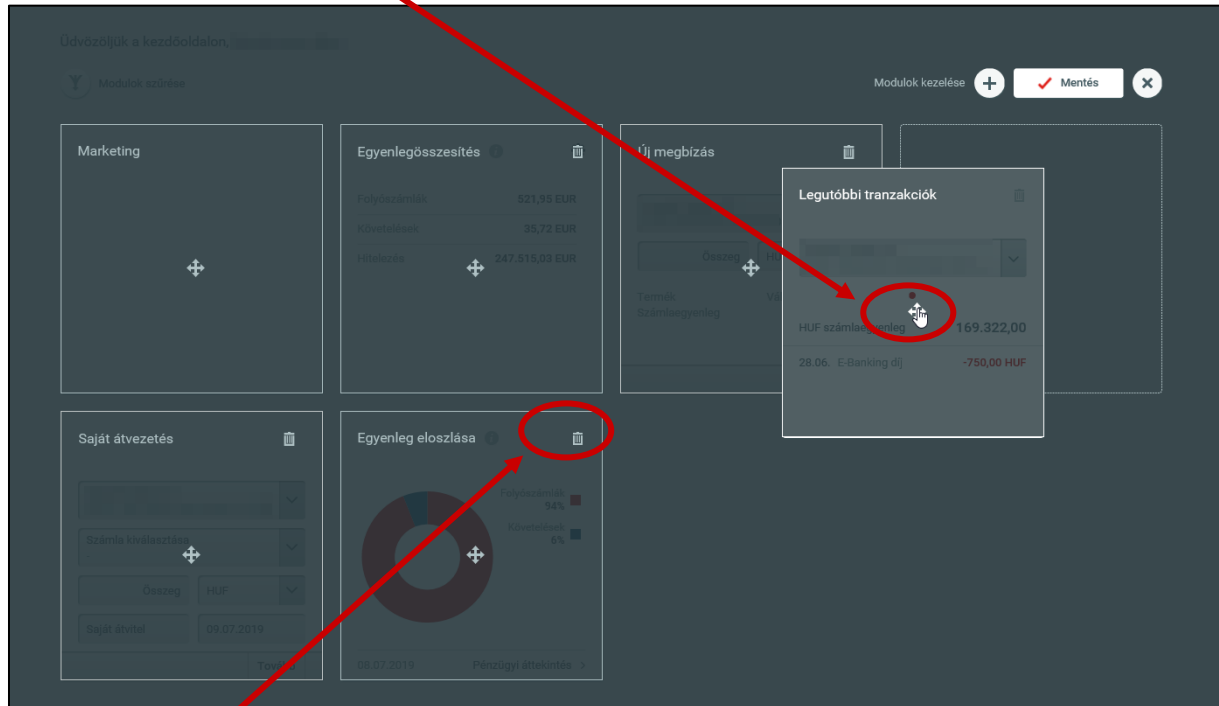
Üdvözöljük a kezdőoldalon, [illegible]

Modulok szűrése

Modulok kezelése

Mentés

Marketing

Egyenlegösszesítés

Folyószámlák 521,95 EUR

Követelések 35,72 EUR

Hitelezés 247.515,03 EUR

Új megbízás

Összeg

Termék

Számlaegyenleg

Legutóbbi tranzakciók

HUF számlaegyenleg 169.322,00

28.06. E-Banking díj -750,00 HUF

Saját átvezetés

Számla kiválasztása

Összeg HUF

Saját átvitel 09.07.2019

Tovább

Egyenleg eloszlása

Folyószámlák 54%

Követelések 6%

08.07.2019 Pénzügyi áttekintés